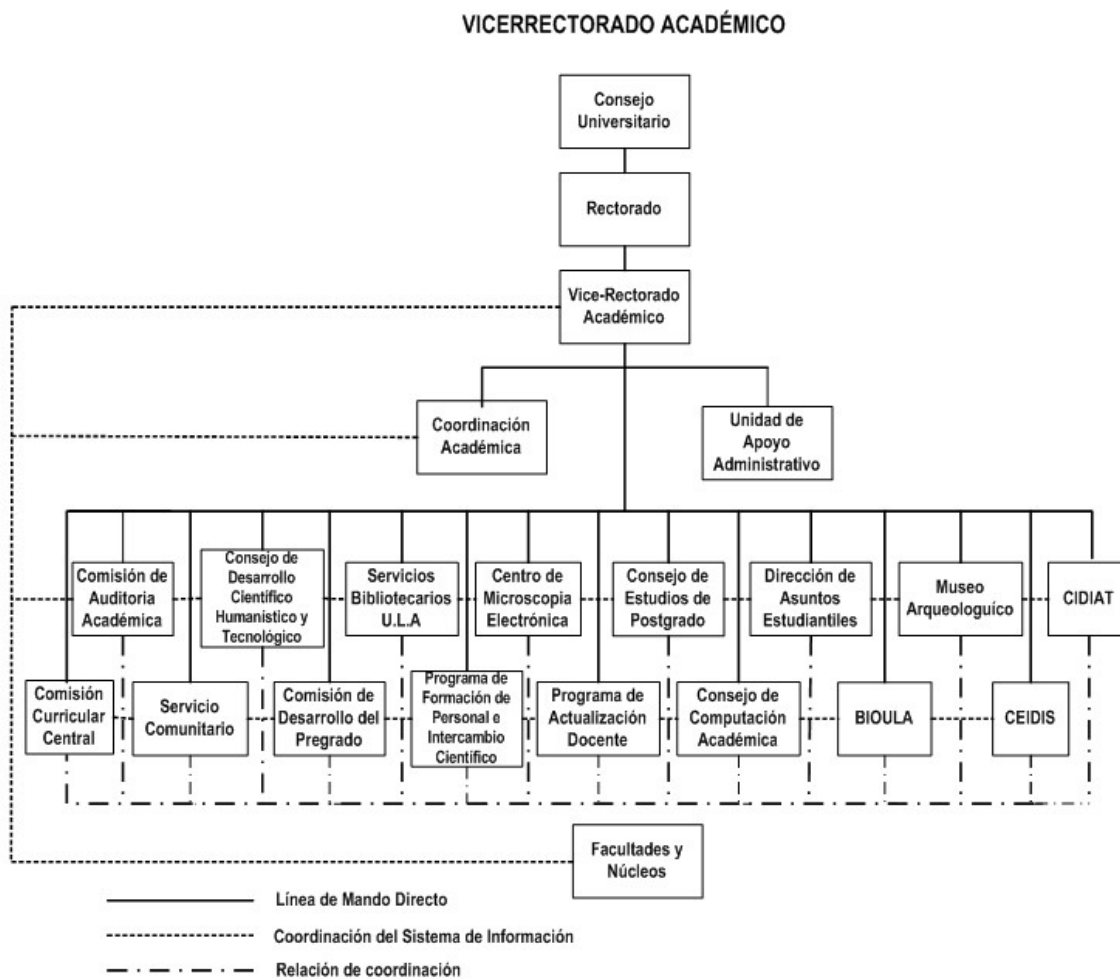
VICERRECTORADO ACADÉMICO

Consejo Universitario

Rectorado

Vice-Rectorado Académico

Coordinación Académica

Unidad de Apoyo Administrativo

Comisión de Auditoria Académica

Consejo de Desarrollo Científico Humanístico y Tecnológico

Servicios Bibliotecarios U.L.A

Centro de Microscopia Electrónica

Consejo de Estudios de Postgrado

Dirección de Asuntos Estudiantiles

Museo Arqueologuíco

CIDIAT

Comisión Curricular Central

Servicio Comunitario

Comisión de Desarrollo del Pregrado

Programa de Formación de Personal e Intercambio Científico

Programa de Actualización Docente

Consejo de Computación Académica

BIOULA

CEIDIS

Facultades y Núcleos

Línea de Mando Directo

Coordinación del Sistema de Información

Relación de coordinación